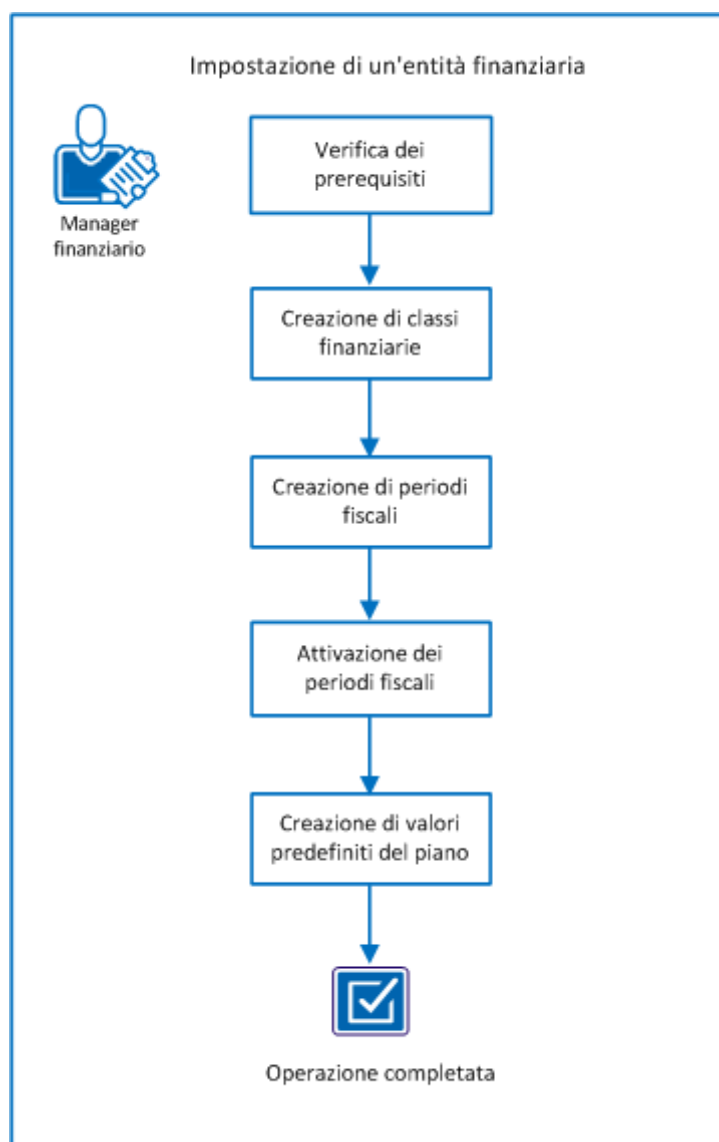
Impostazione di un'entità finanziaria

Manager finanziario

Verifica dei prerequisiti

Creazione di classi finanziarie

Creazione di periodi fiscali

Attivazione dei periodi fiscali

Creazione di valori predefiniti del piano

Operazione completata